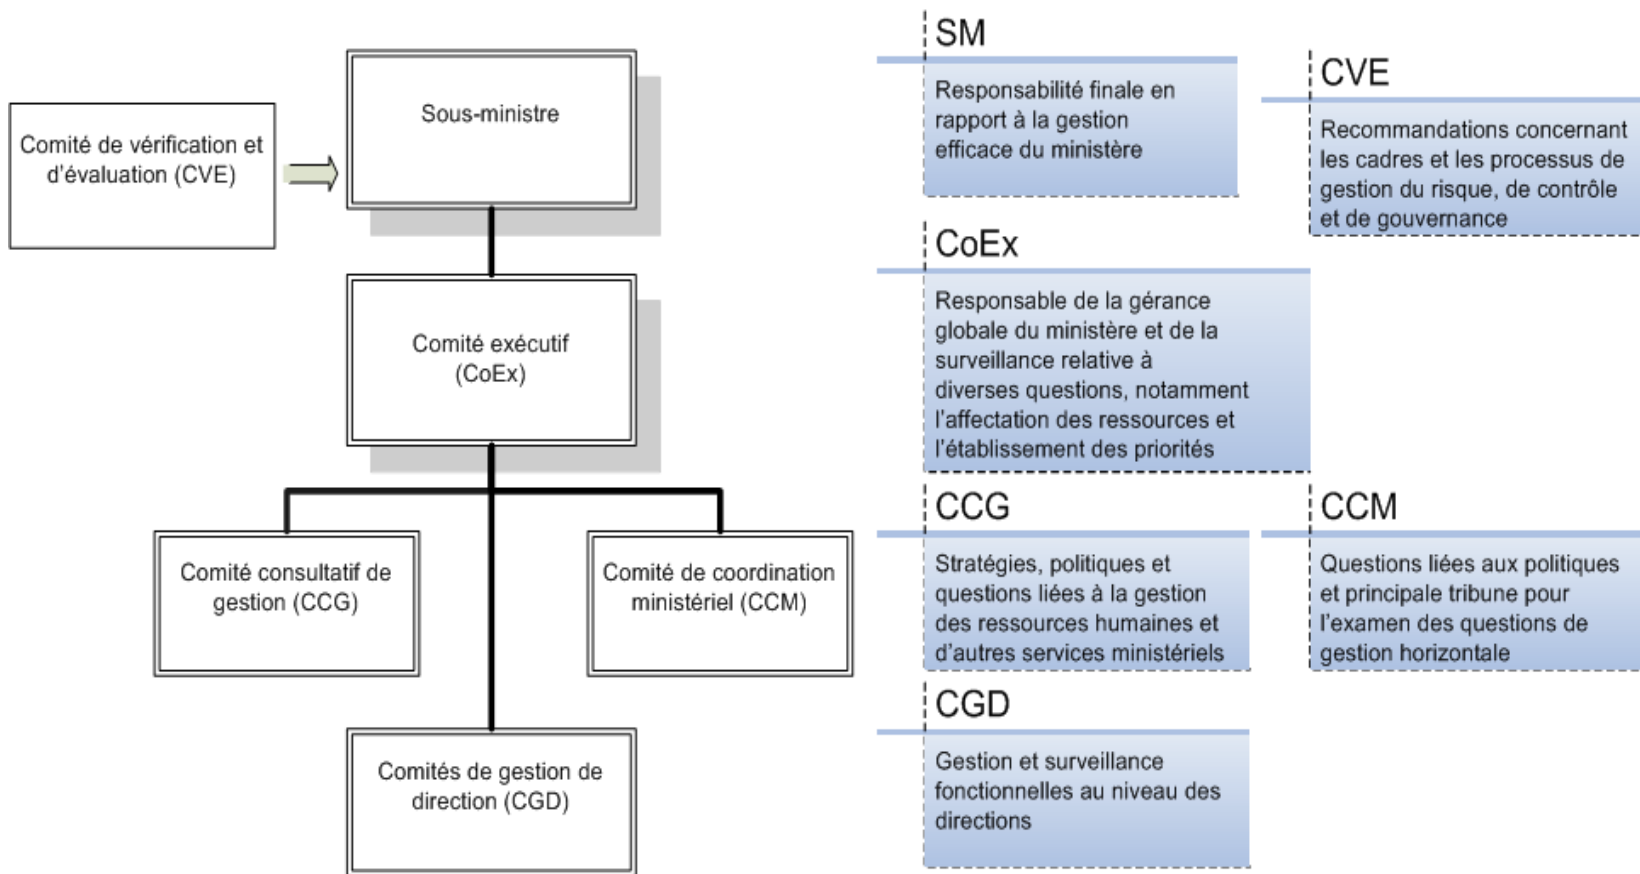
Comité de vérification et d'évaluation (CVE)

Sous-ministre

Comité exécutif (CoEx)

Comité consultatif de gestion (CCG)

Comité de coordination ministériel (CCM)

Comités de gestion de direction (CGD)

SM

Responsabilité finale en rapport à la gestion efficace du ministère

CVE

Recommandations concernant les cadres et les processus de gestion du risque, de contrôle et de gouvernance

CoEx

Responsable de la gérance globale du ministère et de la surveillance relative à diverses questions, notamment l'affectation des ressources et l'établissement des priorités

CCG

Stratégies, politiques et questions liées à la gestion des ressources humaines et d'autres services ministériels

CCM

Questions liées aux politiques et principale tribune pour l'examen des questions de gestion horizontale

CGD

Gestion et surveillance fonctionnelles au niveau des directions